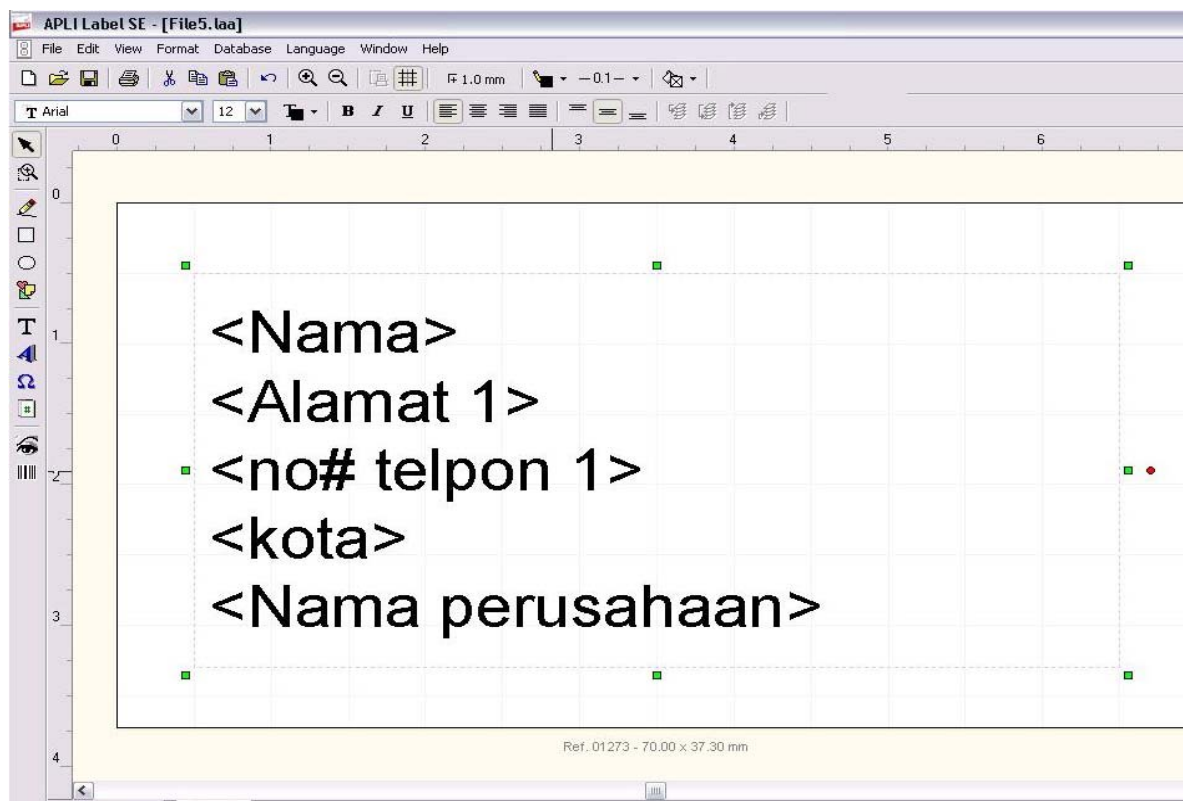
APLI Label SE - [File5.laa]

File Edit View Format Database Language Window Help

1.0 mm

Arial 12 B I U

0 1 2 3 4 5 6

0
1
2
3
4

<Nama>
<Alamat 1>
<no# telpon 1>
<kota>
<Nama perusahaan>

Ref. 01273 - 70.00 x 37.30 mm